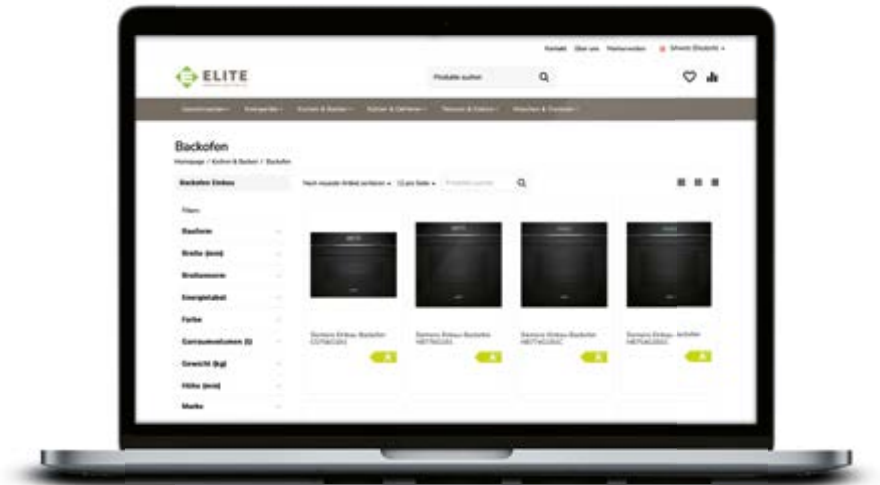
Kontakt Über uns Händler werden Schweiz (Deutsch)

ELITE

Produkte suchen

Backofen

Homepage / Kochen & Backen / Backofen

Backofen Einbau

Filtern

Bauform

Breite (mm)

Breitenwerte

Energielabel

Farbe

Garraumvolumen (l)

Gewicht (kg)

Höhe (mm)

Marke

Nach neueste Artikel sortieren

12 pro Seite

Siemens Einbau-Backofen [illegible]

Siemens Einbau-Backofen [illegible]

Siemens Einbau-Backofen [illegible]

Siemens Einbau-Backofen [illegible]